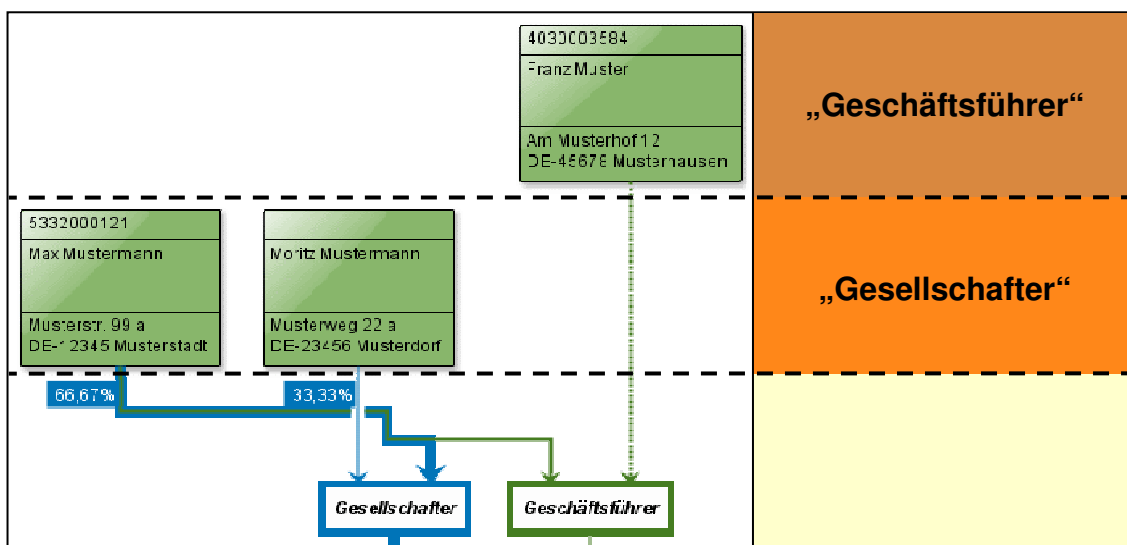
4030003584

Franz Muster

Am Musterhof 12
DE-45678 Musterhausen

„Geschäftsführer“

5332000121

Max Mustermann

Musterstr. 99 a
DE-12345 Musterstadt

Moritz Mustermann

Musterweg 22 a
DE-23456 Musterdorf

„Gesellschafter“

66,67%

33,33%

Gesellschafter

Geschäftsführer